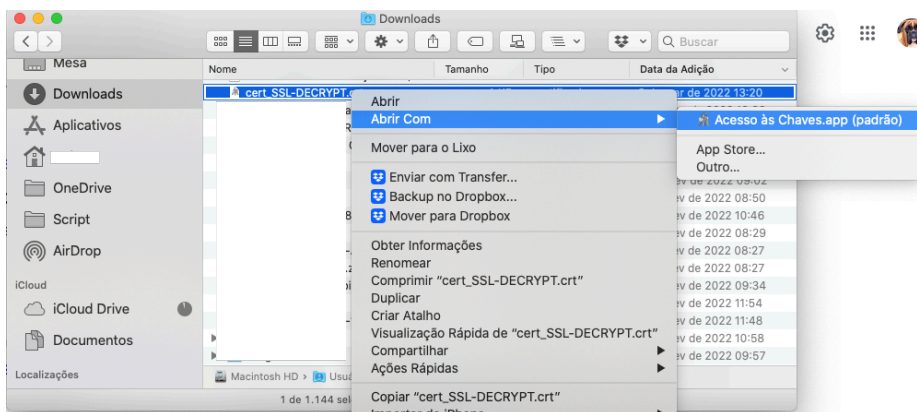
Downloads

Q Buscar

Mesa
Downloads
Aplicativos
OneDrive
Script
AirDrop
iCloud
iCloud Drive
Documentos
Localizações

Nome | Tamanho | Tipo | Data da Adição

cert_SSL-DECRYPT.c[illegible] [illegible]r de 2022 13:20

Abrir
Abrir Com
Mover para o Lixo
Enviar com Transfer...
Backup no Dropbox...
Mover para Dropbox
Obter Informações
Renomear
Comprimir "cert_SSL-DECRYPT.crt"
Duplicar
Criar Atalho
Visualização Rápida de "cert_SSL-DECRYPT.crt"
Compartilhar
Ações Rápidas
Copiar "cert_SSL-DECRYPT.crt"
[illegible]

Acesso às Chaves.app (padrão)
App Store...
Outro...

ev de 2022 09:02
ev de 2022 08:50
ev de 2022 10:46
ev de 2022 08:29
ev de 2022 08:27
ev de 2022 08:27
ev de 2022 09:34
ev de 2022 11:54
ev de 2022 11:48
ev de 2022 10:58
ev de 2022 09:57

Macintosh HD › Usu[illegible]

1 de 1.144 sel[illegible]